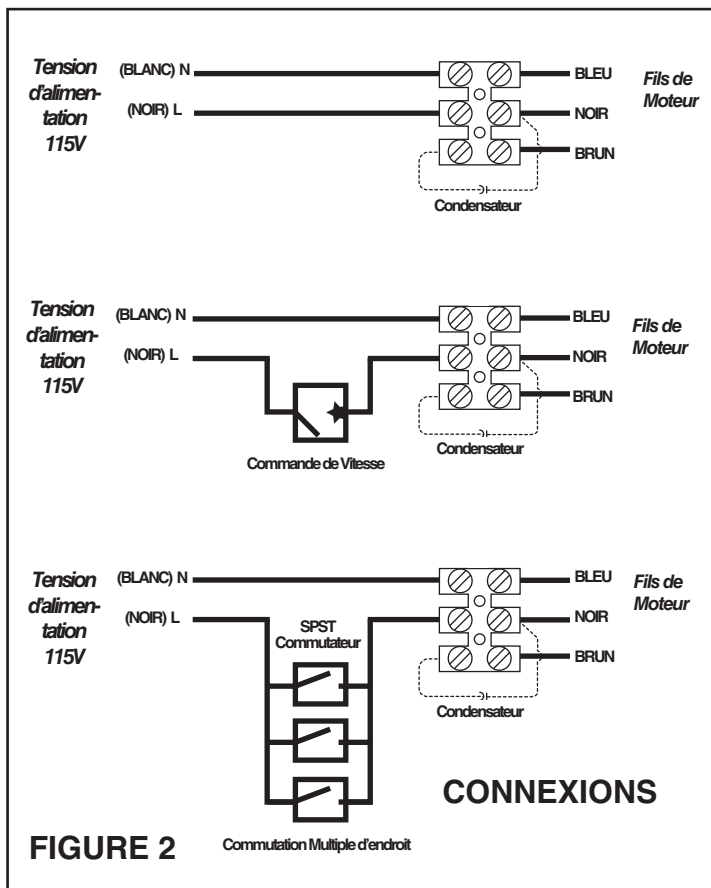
Tension d'alimentation 115V

(BLANC) N

(NOIR) L

BLEU

NOIR

BRUN

Fils de Moteur

Condensateur

Tension d'alimentation 115V

(BLANC) N

(NOIR) L

BLEU

NOIR

BRUN

Fils de Moteur

Commande de Vitesse

Condensateur

Tension d'alimentation 115V

(BLANC) N

(NOIR) L

SPST Commutateur

BLEU

NOIR

BRUN

Fils de Moteur

Condensateur

CONNEXIONS

FIGURE 2

Commutation Multiple d'endroit